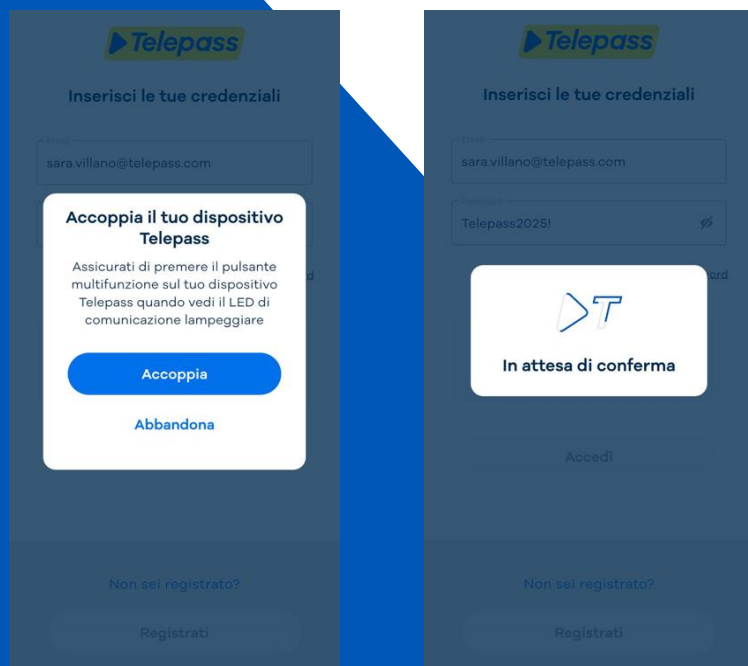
Telepass

Inserisci le tue credenziali

Email

sara.villano@telepass.com

Accoppia il tuo dispositivo Telepass

Assicurati di premere il pulsante multifunzione sul tuo dispositivo Telepass quando vedi il LED di comunicazione lampeggiare

Accoppia

Abbandona

Non sei registrato?

Registrati

Telepass

Inserisci le tue credenziali

Email

sara.villano@telepass.com

Password

Telepass2025!

In attesa di conferma

Accedi

Non sei registrato?

Registrati